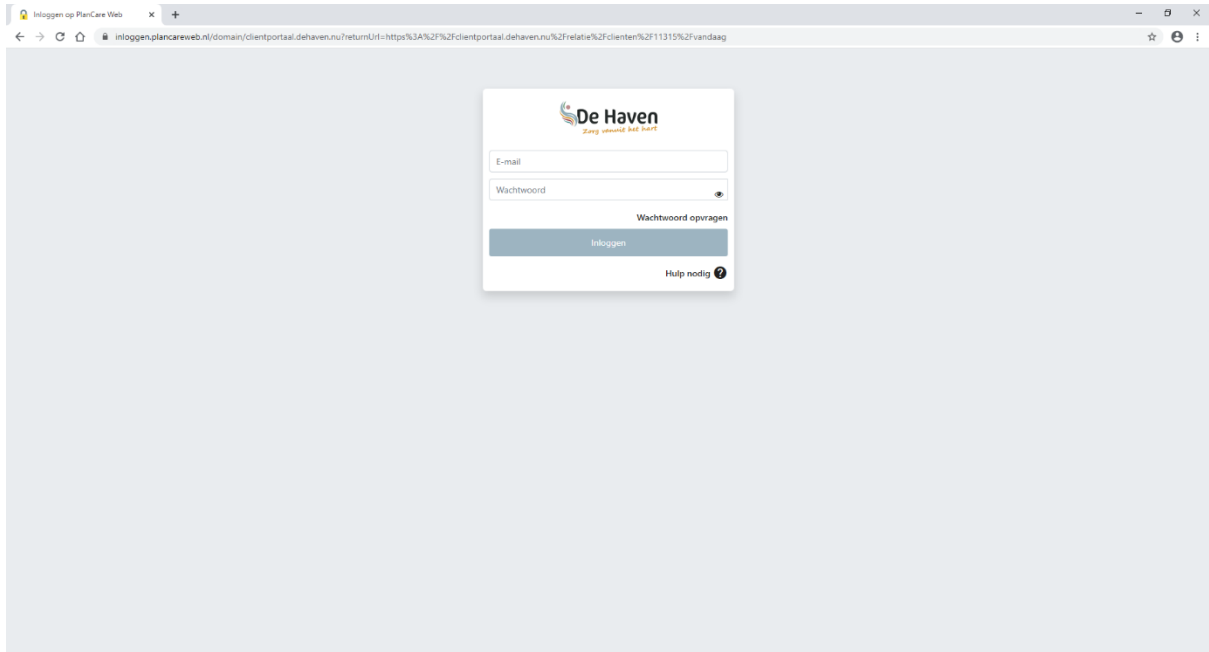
Inloggen op PlanCare Web

inloggen.plancareweb.nl/domain/clientportaal.dehaven.nu?returnUrl=https%3A%2F%2Fclientportaal.dehaven.nu%2Frelatie%2Fclienten%2F11315%2Fvandaag

De Haven
Zorg vanuit het hart

E-mail

Wachtwoord

Wachtwoord opvragen

Inloggen

Hulp nodig